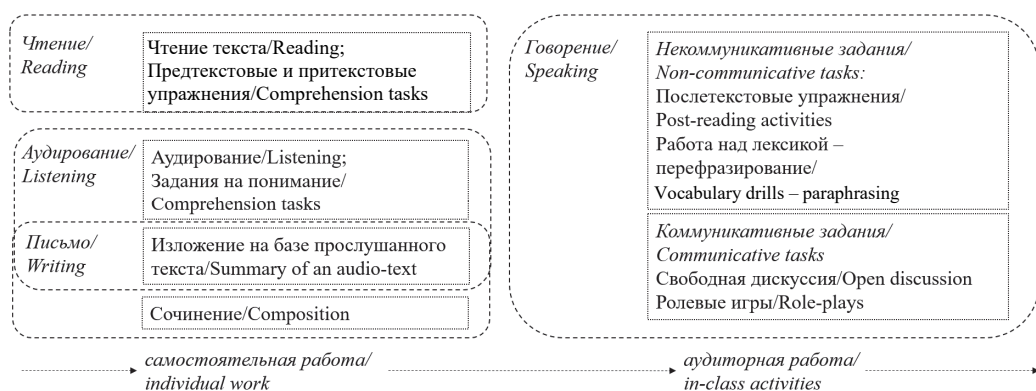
Чтение/
Reading

Чтение текста/Reading;
Предтекстовые и притекстовые упражнения/Comprehension tasks

Аудирование/
Listening

Аудирование/Listening;
Задания на понимание/
Comprehension tasks

Письмо/
Writing

Изложение на базе прослушанного текста/Summary of an audio-text

Сочинение/Composition

Говорение/
Speaking

Некоммуникативные задания/
Non-communicative tasks:
Послетекстовые упражнения/
Post-reading activities
Работа над лексикой – перефразирование/
Vocabulary drills – paraphrasing

Коммуникативные задания/
Communicative tasks
Свободная дискуссия/Open discussion
Ролевые игры/Role-plays

самостоятельная работа/
individual work

аудиторная работа/
in-class activities